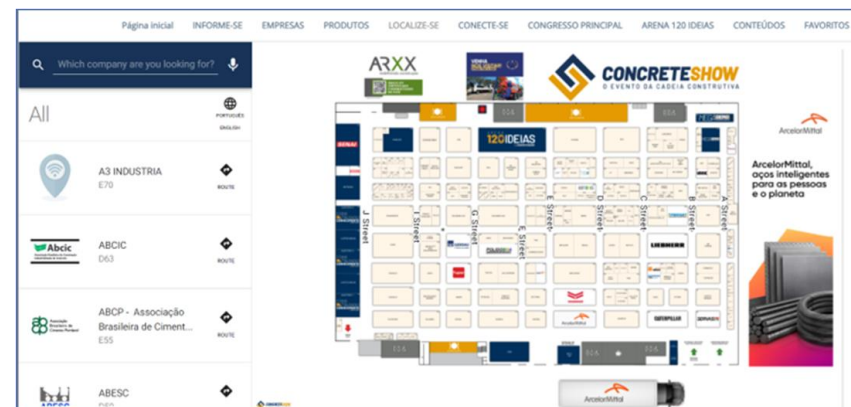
Página inicial INFORME-SE EMPRESAS PRODUTOS LOCALIZE-SE CONECTE-SE CONGRESSO PRINCIPAL ARENA 120 IDEIAS CONTEÚDOS FAVORITOS

Which company are you looking for?

All

PORTUGUÊS
ENGLISH

A3 INDUSTRIA
E70
ROUTE

Abcic
ABCIC
D63
ROUTE

ABCP - Associação Brasileira de Ciment...
E55
ROUTE

ABESC
ROUTE

ARXX

CONCRETESHOW
O EVENTO DA CADEIA CONSTRUTIVA

120IDEIAS

J Street
I Street
G Street
F Street
E Street
D Street
C Street
B Street
A Street

LIEBHERR

ArcelorMittal

CATERPILLAR

ArcelorMittal

ArcelorMittal, aços inteligentes para as pessoas e o planeta

ArcelorMittal